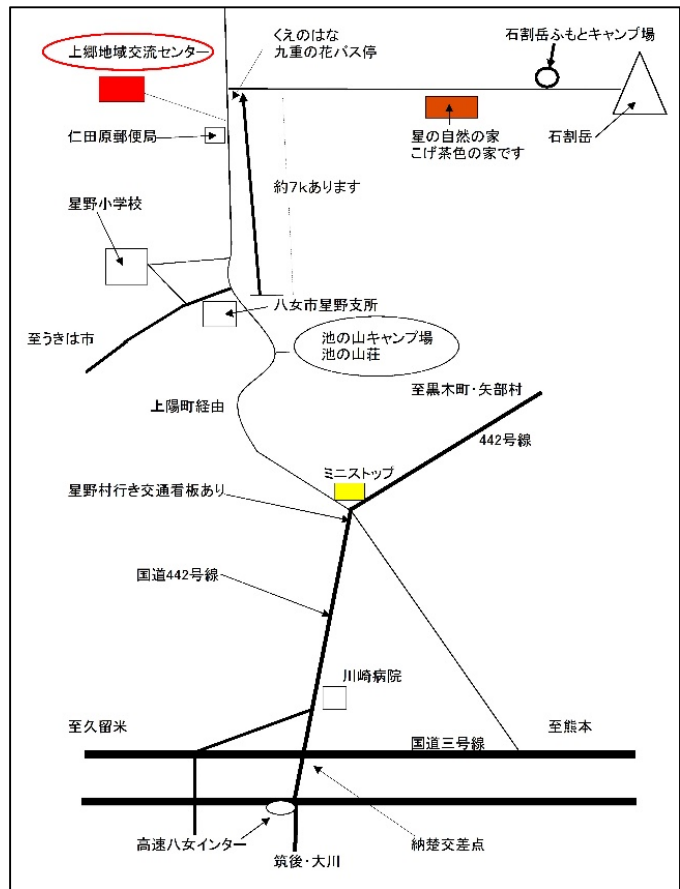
上郷地域交流センター

くえのはな
九重の花バス停

石割岳ふもとキャンプ場

仁田原郵便局

星の自然の家
こげ茶色の家です

石割岳

約7kあります

星野小学校

八女市星野支所

至うきは市

池の山キャンプ場
池の山荘

上陽町経由

至黒木町・矢部村

442号線

ミニストップ

星野村行き交通看板あり

国道442号線

川崎病院

至久留米

至熊本

国道三号線

高速八女インター

納楚交差点

筑後・大川